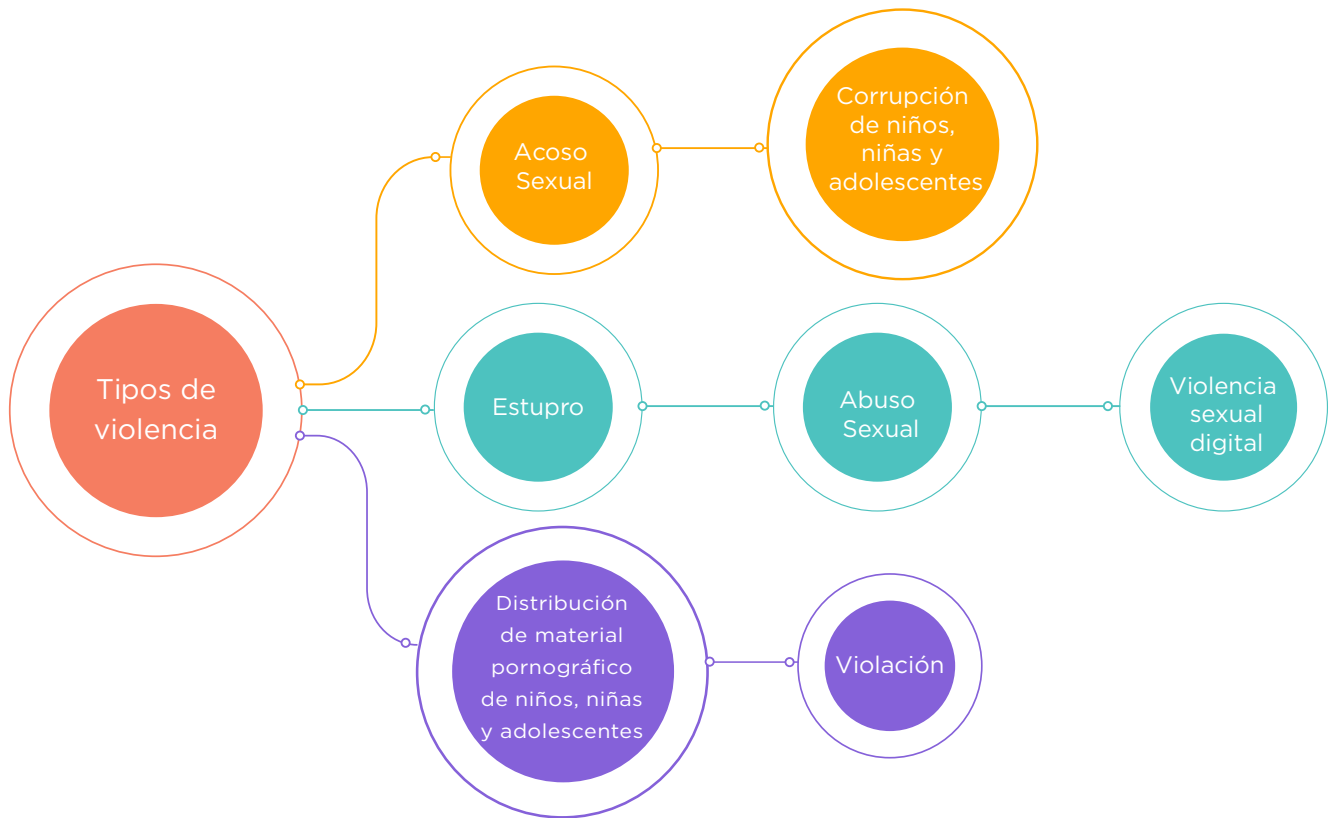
Tipos de violencia

Acoso Sexual

Corrupción de niños, niñas y adolescentes

Estupro

Abuso Sexual

Violencia sexual digital

Distribución de material pornográfico de niños, niñas y adolescentes

Violación